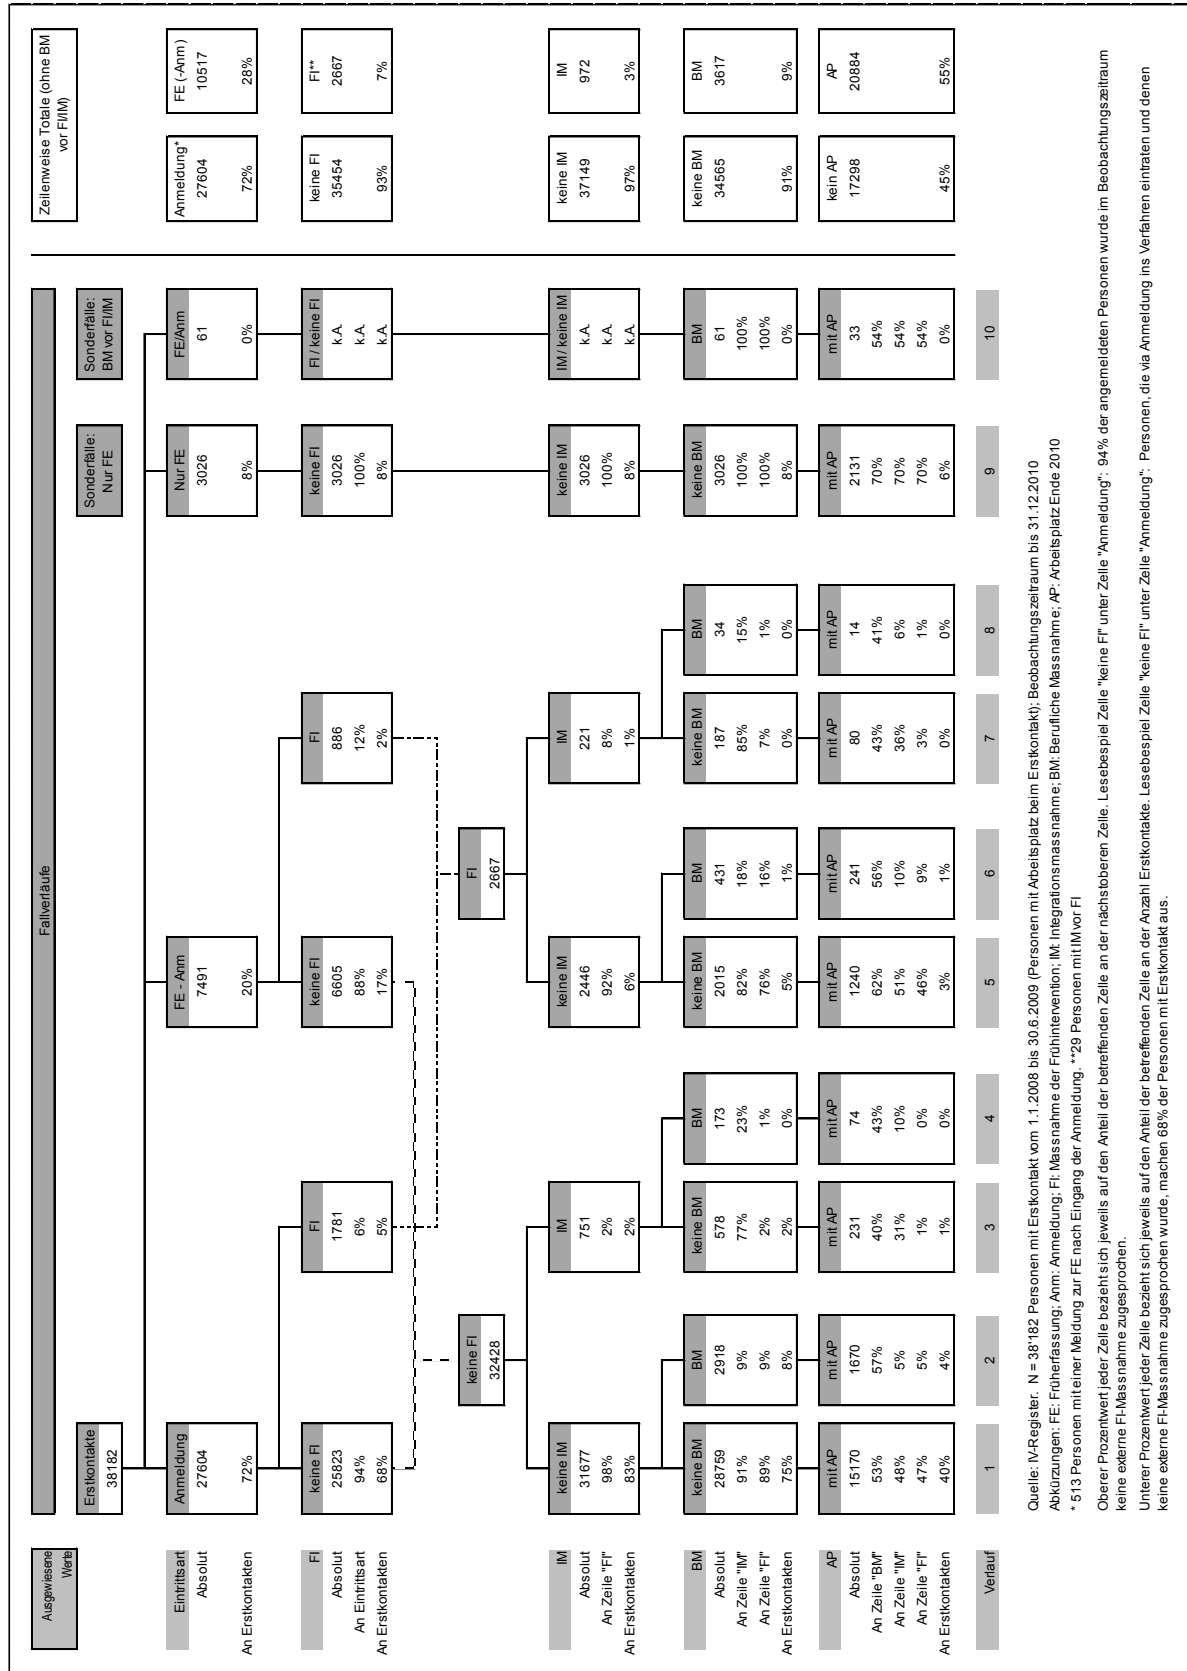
Ausgewiesene Werte

Fallverläufe

Eintrittsart
Absolut
An Erstkontakten

FI
Absolut
An Eintrittsart
An Erstkontakten

IM
Absolut
An Zeile "FI"
An Erstkontakten

BM
Absolut
An Zeile "IM"
An Zeile "FI"
An Erstkontakten

AP
Absolut
An Zeile "BM"
An Zeile "IM"
An Zeile "FI"
An Erstkontakten

Verlauf

Erstkontakte
38182

Anmeldung
27604
72%

FE - Anm
7491
20%

Sonderfälle: Nur FE

Sonderfälle: BM vor FI/IM

Nur FE
3026
8%

FE/Anm
61
0%

keine FI
25823
94%
68%

FI
1781
6%
5%

keine FI
6605
88%
17%

FI
886
12%
2%

keine FI
3026
100%
8%

FI / keine FI
k.A.
k.A.
k.A.

keine FI
32428

FI
2667

keine IM
31677
98%
83%

IM
751
2%
2%

keine IM
2446
92%
6%

IM
221
8%
1%

keine IM
3026
100%
8%

IM / keine IM
k.A.
k.A.
k.A.

| keine BM | BM | keine BM | BM | keine BM | BM | keine BM | BM | keine BM | BM |
|---|---|---|---|---|---|---|---|---|---|
| 28759 | 2918 | 578 | 173 | 2015 | 431 | 187 | 34 | 3026 | 61 |
| 91% | 9% | 77% | 23% | 82% | 18% | 85% | 15% | 100% | 100% |
| 89% | 9% | 2% | 1% | 76% | 16% | 7% | 1% | 100% | 100% |
| 75% | 8% | 2% | 0% | 5% | 1% | 0% | 0% | 8% | 0% |

| mit AP | mit AP | mit AP | mit AP | mit AP | mit AP | mit AP | mit AP | mit AP | mit AP |
|---|---|---|---|---|---|---|---|---|---|
| 15170 | 1670 | 231 | 74 | 1240 | 241 | 80 | 14 | 2131 | 33 |
| 53% | 57% | 40% | 43% | 62% | 56% | 43% | 41% | 70% | 54% |
| 48% | 5% | 31% | 10% | 51% | 10% | 36% | 6% | 70% | 54% |
| 47% | 5% | 1% | 0% | 46% | 9% | 3% | 1% | 70% | 54% |
| 40% | 4% | 1% | 0% | 3% | 1% | 0% | 0% | 6% | 0% |

1 2 3 4 5 6 7 8 9 10

Zeilenweise Totale (ohne BM vor FI/IM)

Anmeldung*
27604
72%

FE (-Anm)
10517
28%

keine FI
35454
93%

FI**
2667
7%

keine IM
37149
97%

IM
972
3%

keine BM
34565
91%

BM
3617
9%

kein AP
17298
45%

AP
20884
55%

Quelle: IV-Register. N = 38'182 Personen mit Erstkontakt vom 1.1.2008 bis 30.6.2009 (Personen mit Arbeitsplatz beim Erstkontakt); Beobachtungszeitraum bis 31.12.2010
Abkürzungen: FE: Früherfassung; Anm: Anmeldung; FI: Massnahme der Frühintervention; IM: Integrationsmassnahme; BM: Berufliche Massnahme; AP: Arbeitsplatz Ende 2010
* 513 Personen mit einer Meldung zur FE nach Eingang der Anmeldung. **29 Personen mit IM vor FI
Oberer Prozentwert jeder Zelle bezieht sich jeweils auf den Anteil der betreffenden Zelle an der nächstoberen Zelle. Lesebespiel Zelle "keine FI" unter Zelle "Anmeldung": 94% der angemeldeten Personen wurde im Beobachtungszeitraum keine externe FI-Massnahme zugesprochen.
Unterer Prozentwert jeder Zelle bezieht sich jeweils auf den Anteil der betreffenden Zelle an der Anzahl Erstkontakte. Lesebespiel Zelle "keine FI" unter Zelle "Anmeldung": Personen, die via Anmeldung ins Verfahren eintraten und denen keine externe FI-Massnahme zugesprochen wurde, machen 68% der Personen mit Erstkontakt aus.